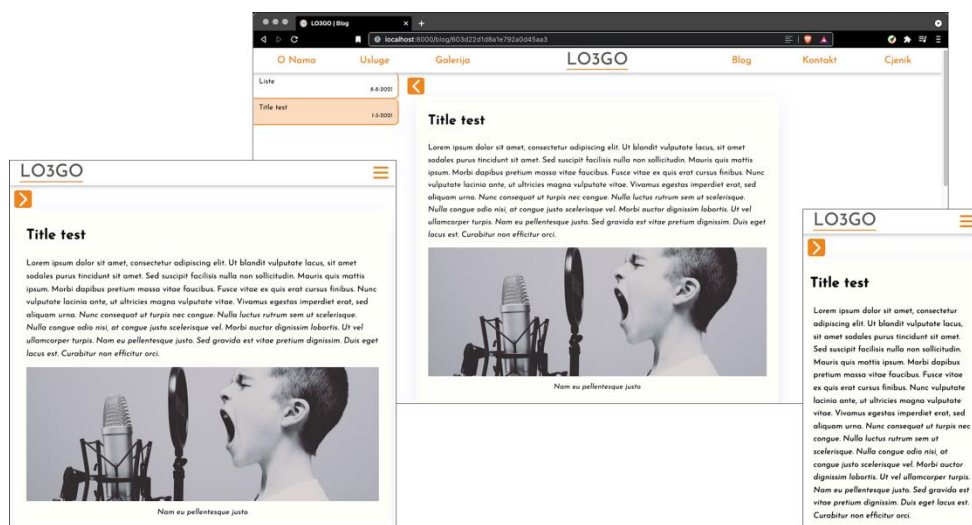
LO3GO | Blog

localhost:8000/blog/603d22d1d8a1e792a0d45aa3

O Nama Usluge Galerija LO3GO Blog Kontakt Cjenik

Liste
5-3-2021

Title test
1-3-2021

Title test

Lorem ipsum dolor sit amet, consectetur adipiscing elit. Ut blandit vulputate lacus, sit amet sodales purus tincidunt sit amet. Sed suscipit facilisis nulla non rutrum. Mauris quis mattis ipsum. Morbi dapibus pretium massa vitae faucibus. Fusce vitae ex quis erat cursus finibus. Nunc vulputate lacinia ante, ut ultricies magna vulputate vitae. Vivamus egestas imperdiet erat, sed aliquam urna. Nunc consequat ut turpis nec congue. Nulla luctus rutrum sem ut scelerisque. Nulla congue odio nisi, at congue justo scelerisque vel. Morbi auctor dignissim lobortis. Ut vel ullamcorper turpis. Nam eu pellentesque justo. Sed gravida est vitae pretium dignissim. Duis eget lacus est. Curabitur non efficitur orci.

Nam eu pellentesque justo

LO3GO

Title test

Lorem ipsum dolor sit amet, consectetur adipiscing elit. Ut blandit vulputate lacus, sit amet sodales purus tincidunt sit amet. Sed suscipit facilisis nulla non rutrum. Mauris quis mattis ipsum. Morbi dapibus pretium massa vitae faucibus. Fusce vitae ex quis erat cursus finibus. Nunc vulputate lacinia ante, ut ultricies magna vulputate vitae. Vivamus egestas imperdiet erat, sed aliquam urna. Nunc consequat ut turpis nec congue. Nulla luctus rutrum sem ut scelerisque. Nulla congue odio nisi, at congue justo scelerisque vel. Morbi auctor dignissim lobortis. Ut vel ullamcorper turpis. Nam eu pellentesque justo. Sed gravida est vitae pretium dignissim. Duis eget lacus est. Curabitur non efficitur orci.

Nam eu pellentesque justo

LO3GO

Title test

Lorem ipsum dolor sit amet, consectetur adipiscing elit. Ut blandit vulputate lacus, sit amet sodales purus tincidunt sit amet. Sed suscipit facilisis nulla non rutrum. Mauris quis mattis ipsum. Morbi dapibus pretium massa vitae faucibus. Fusce vitae ex quis erat cursus finibus. Nunc vulputate lacinia ante, ut ultricies magna vulputate vitae. Vivamus egestas imperdiet erat, sed aliquam urna. Nunc consequat ut turpis nec congue. Nulla luctus rutrum sem ut scelerisque. Nulla congue odio nisi, at congue justo scelerisque vel. Morbi auctor dignissim lobortis. Ut vel ullamcorper turpis. Nam eu pellentesque justo. Sed gravida est vitae pretium dignissim. Duis eget lacus est. Curabitur non efficitur orci.